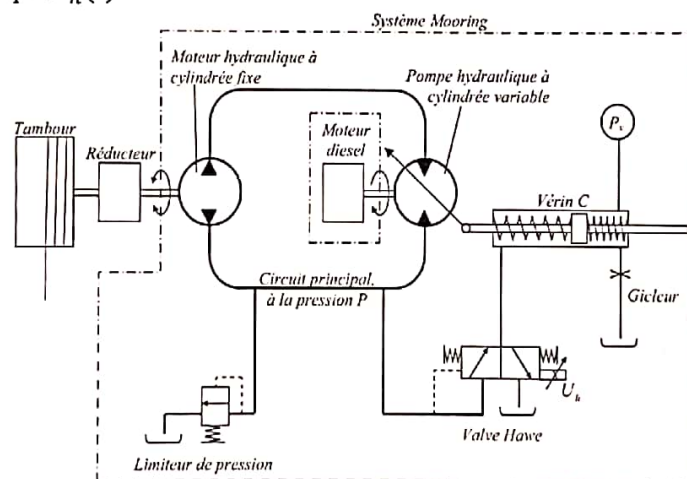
Système Mooring

Moteur hydraulique à cylindrée fixe

Pompe hydraulique à cylindrée variable

$P_s$

Tambour

Réducteur

Moteur diesel

Vérin C

Gicleur

Circuit principal, à la pression P

$U_h$

Valve Hawe

Limiteur de pression